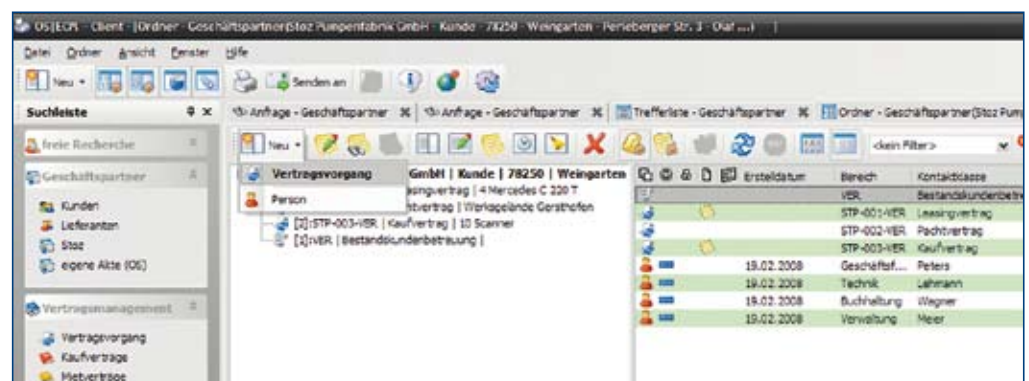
OS|ECM - Client - [Ordner - Geschäftspartner(Stoz Pumpenfabrik GmbH - Kunde - 78250 - Weingarten - Perleberger Str. 3 - Olaf ...) ]

Datei Ordner Ansicht Fenster Hilfe

Neu Senden an

Suchleiste

Anfrage - Geschäftspartner | Anfrage - Geschäftspartner | Trefferliste - Geschäftspartner | Ordner - Geschäftspartner(Stoz Pump

freie Recherche

Geschäftspartner

Kunden
Lieferanten
Stoz
eigene Akte (OS)

Vertragsmanagement

Vertragsvorgang
Kaufverträge
Mietverträge

Neu

Vertragsvorgang
Person

GmbH | Kunde | 78250 | Weingarten
asingvertrag | 4 Mercedes C 220 T
htvertrag | Werkgelände Gersthofen
[2]:STP-003-VER | Kaufvertrag | 10 Scanner
[1]:VER | Bestandskundenbetreuung |

<kein Filter>

| | Erstelldatum | Bereich | Kontaktklasse |
|---|---|---|---|
| | | VER | Bestandskundenbetre |
| | | STP-001-VER | Leasingvertrag |
| | | STP-002-VER | Pachtvertrag |
| | | STP-003-VER | Kaufvertrag |
| | 19.02.2008 | Geschäftsf... | Peters |
| | 19.02.2008 | Technik | Lehmann |
| | 19.02.2008 | Buchhaltung | Wagner |
| | 19.02.2008 | Verwaltung | Meier |